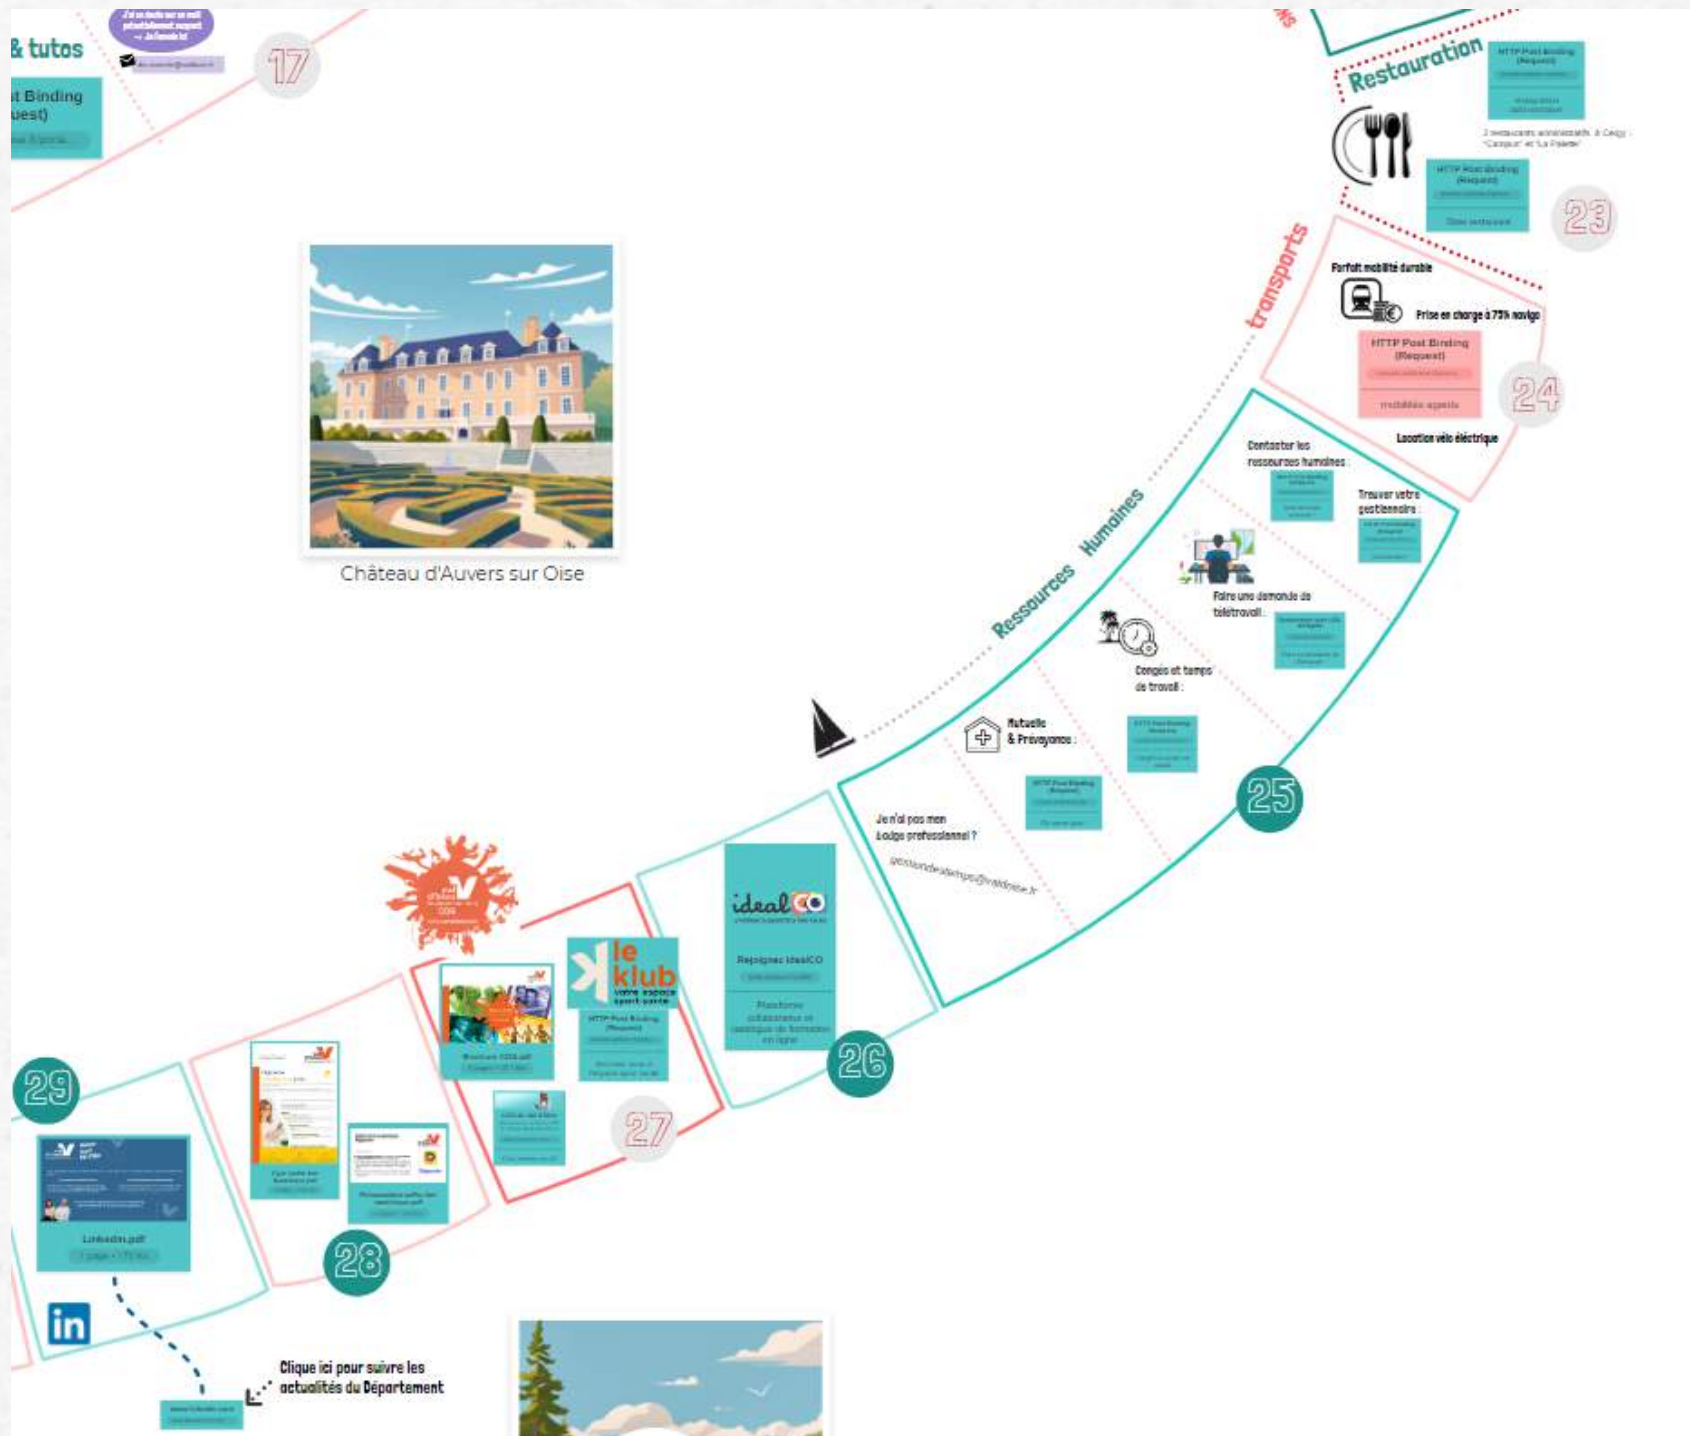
& tutos

t Binding
uest)

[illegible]

17

Restauration

HTTP Post Binding (Request)

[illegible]

2 restaurants administratifs à Cergy : "Campus" et "La Palette"

HTTP Post Binding (Request)

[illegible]

23

transports

Forfait mobilité durable

Prise en charge à 75% navigo

HTTP Post Binding (Request)

mobilités agents

24

Location vélo électrique

Château d'Auvers sur Oise

Ressources Humaines

Contacter les ressources humaines :

Trouver votre gestionnaire :

Faire une demande de télétravail :

Congés et temps de travail :

Mutuelle & Prévoyance :

Je n'ai pas mon badge professionnel ?

gestiondestemps@valdoise.fr

25

idealCO

Rejoignez idealCO

Plateforme collaborative et catalogue de formation en ligne

26

le klub
votre espace sport-santé

HTTP Post Binding (Request)

27

28

29

Linkedin.pdf

Clique ici pour suivre les actualités du Département